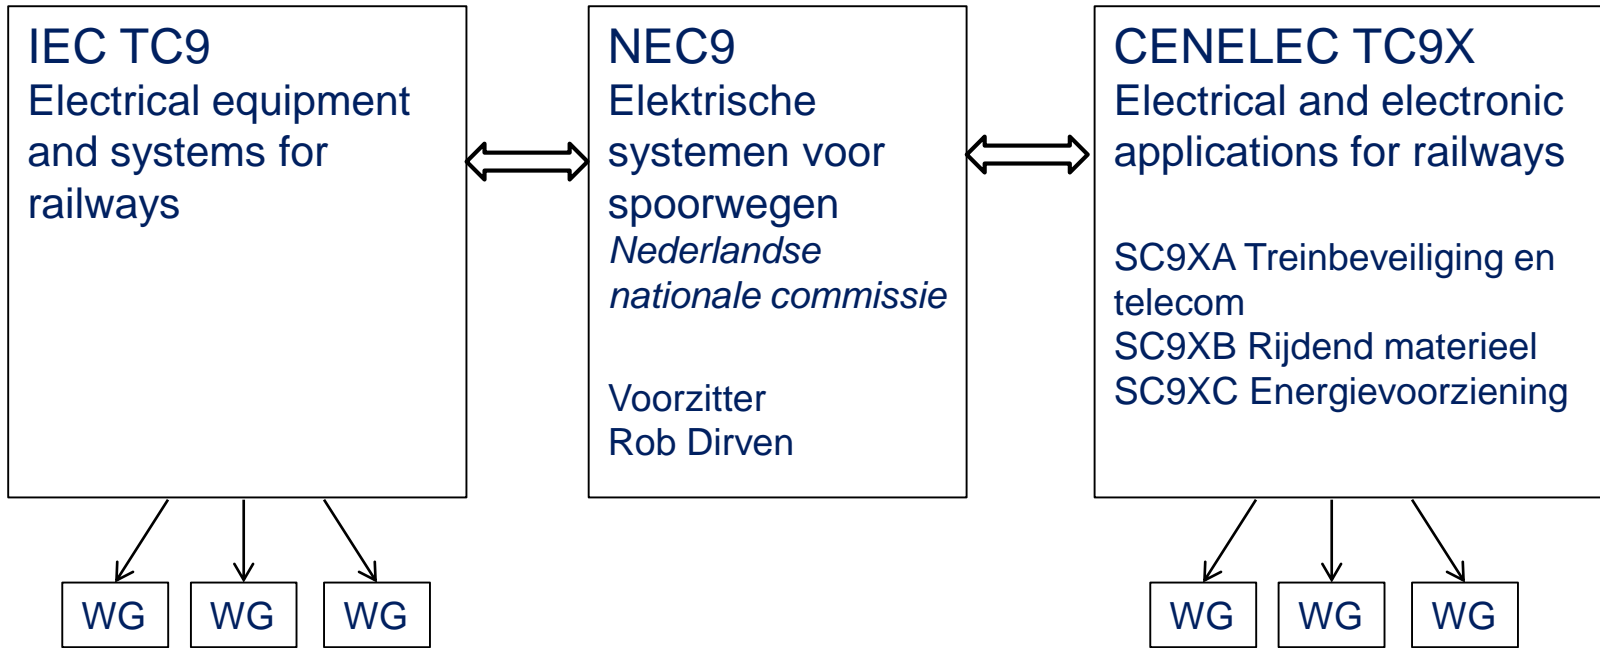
IEC TC9
Electrical equipment and systems for railways

NEC9
Elektrische systemen voor spoorwegen
*Nederlandse nationale commissie*

Voorzitter
Rob Dirven

CENELEC TC9X
Electrical and electronic applications for railways

SC9XA Treinbeveiliging en telecom
SC9XB Rijdend materieel
SC9XC Energievoorziening

WG WG WG

WG WG WG